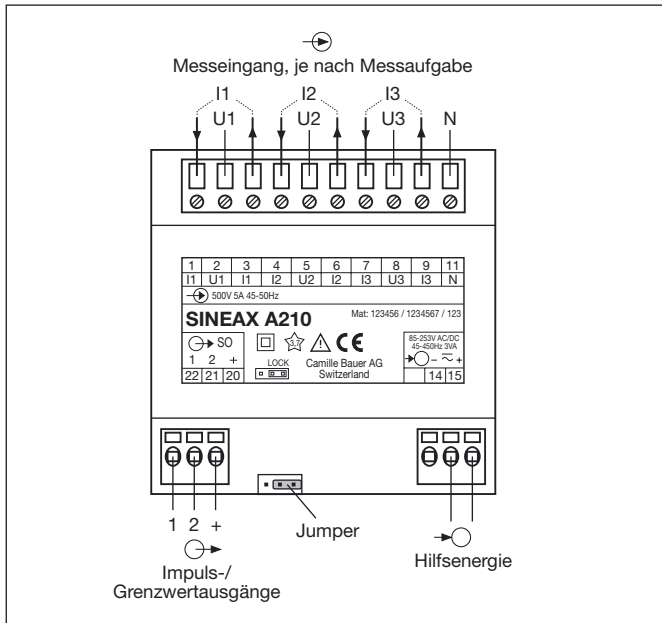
Messeingang, je nach Messaufgabe

I1 U1 I2 U2 I3 U3 N

| 1 | 2 | 3 | 4 | 5 | 6 | 7 | 8 | 9 | 11 |
|---|---|---|---|---|---|---|---|---|---|
| I1 | U1 | I1 | I2 | U2 | I2 | I3 | U3 | I3 | N |

500V 5A 45-50Hz

SINEAX A210

Mat: 123456 / 1234567 / 123

S0
1 2 +
22 21 20

LOCK

CE

Camille Bauer AG
Switzerland

85-253V AC/DC
45-450Hz 3VA
– +
14 15

1 2 +

Jumper

Impuls-/
Grenzwertausgänge

Hilfsenergie